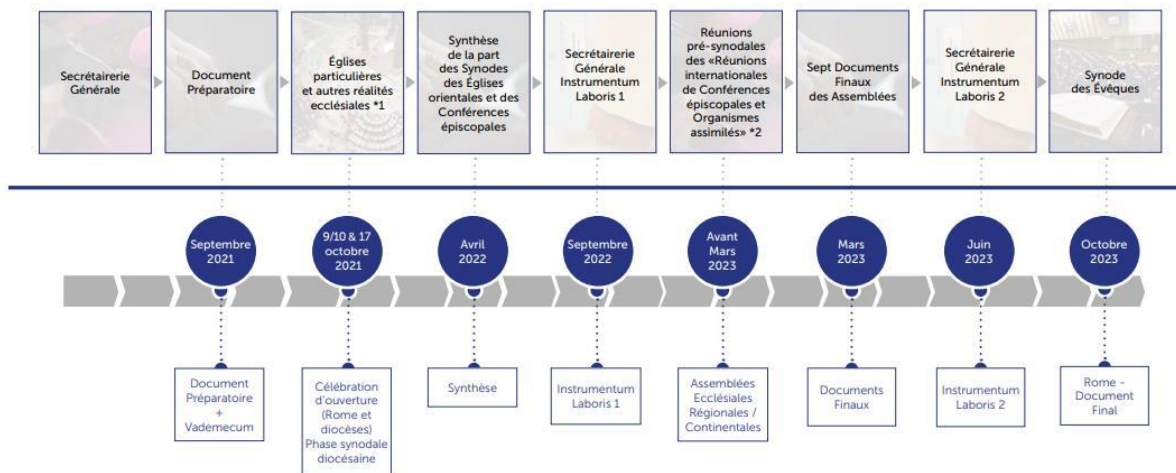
Secrétairerie Générale

Document Préparatoire

Églises particulières et autres réalités ecclésiales *1

Synthèse de la part des Synodes des Églises orientales et des Conférences épiscopales

Secrétairerie Générale Instrumentum Laboris 1

Réunions pré-synodales des «Réunions internationales de Conférences épiscopales et Organismes assimilés» *2

Sept Documents Finaux des Assemblées

Secrétairerie Générale Instrumentum Laboris 2

Synode des Évêques

Septembre 2021

9/10 & 17 octobre 2021

Avril 2022

Septembre 2022

Avant Mars 2023

Mars 2023

Juin 2023

Octobre 2023

Document Préparatoire + Vademecum

Célébration d'ouverture (Rome et diocèses) Phase synodale diocésaine

Synthèse

Instrumentum Laboris 1

Assemblées Ecclésiales Régionales / Continentales

Documents Finaux

Instrumentum Laboris 2

Rome - Document Final